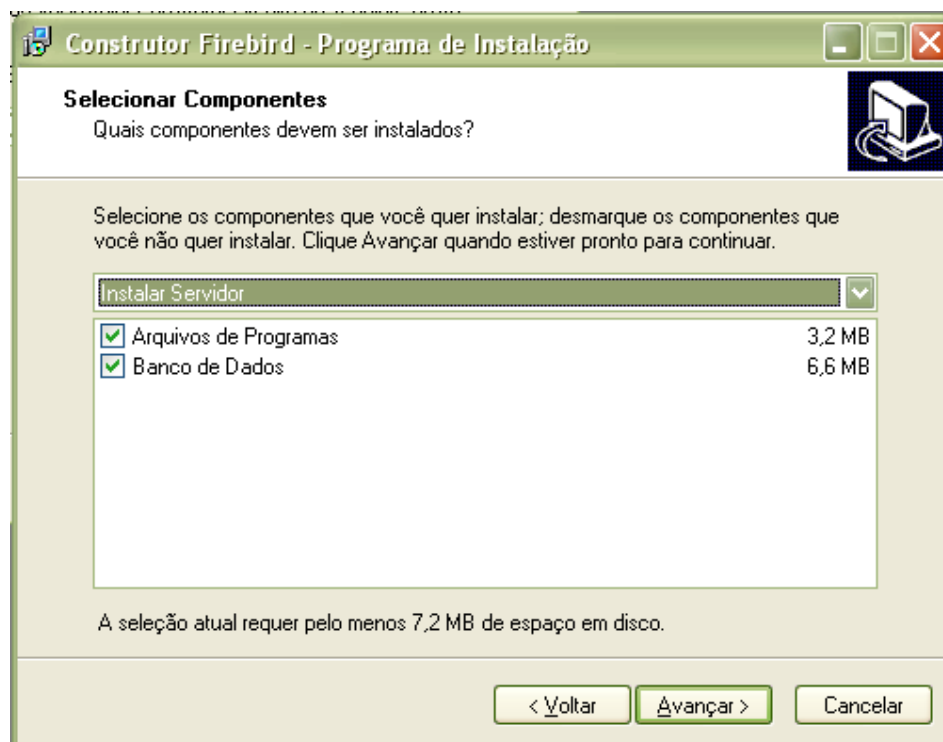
Construtor Firebird - Programa de Instalação

Selecionar Componentes
Quais componentes devem ser instalados?

Selecione os componentes que você quer instalar; desmarque os componentes que você não quer instalar. Clique Avançar quando estiver pronto para continuar.

Instalar Servidor

Arquivos de Programas 3,2 MB
Banco de Dados 6,6 MB

A seleção atual requer pelo menos 7,2 MB de espaço em disco.

< Voltar | Avançar > | Cancelar